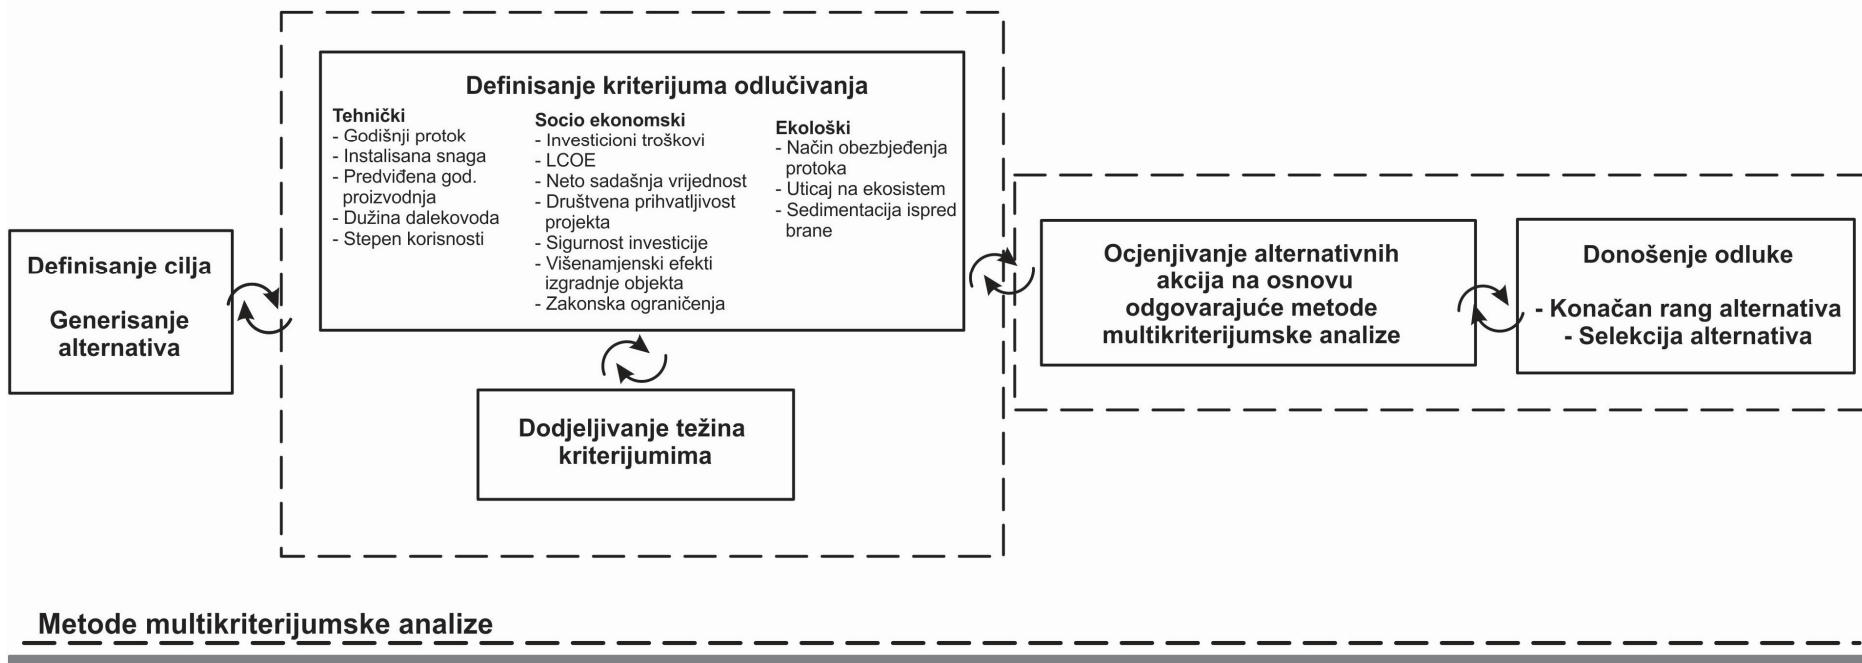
Definisanje cilja

Generisanje alternativa

Definisanje kriterijuma odlučivanja

Tehnički
- Godišnji protok
- Instalisana snaga
- Predviđena god. proizvodnja
- Dužina dalekovoda
- Stepen korisnosti

Socio ekonomski
- Investicioni troškovi
- LCOE
- Neto sadašnja vrijednost
- Društvena prihvatljivost projekta
- Sigurnost investicije
- Višenamjenski efekti izgradnje objekta
- Zakonska ograničenja

Ekološki
- Način obezbjeđenja protoka
- Uticaj na ekosistem
- Sedimentacija ispred brane

Dodjeljivanje težina kriterijumima

Ocjenjivanje alternativnih akcija na osnovu odgovarajuće metode multikriterijumske analize

Donošenje odluke

- Konačan rang alternativa
- Selekcija alternativa

Metode multikriterijumske analize